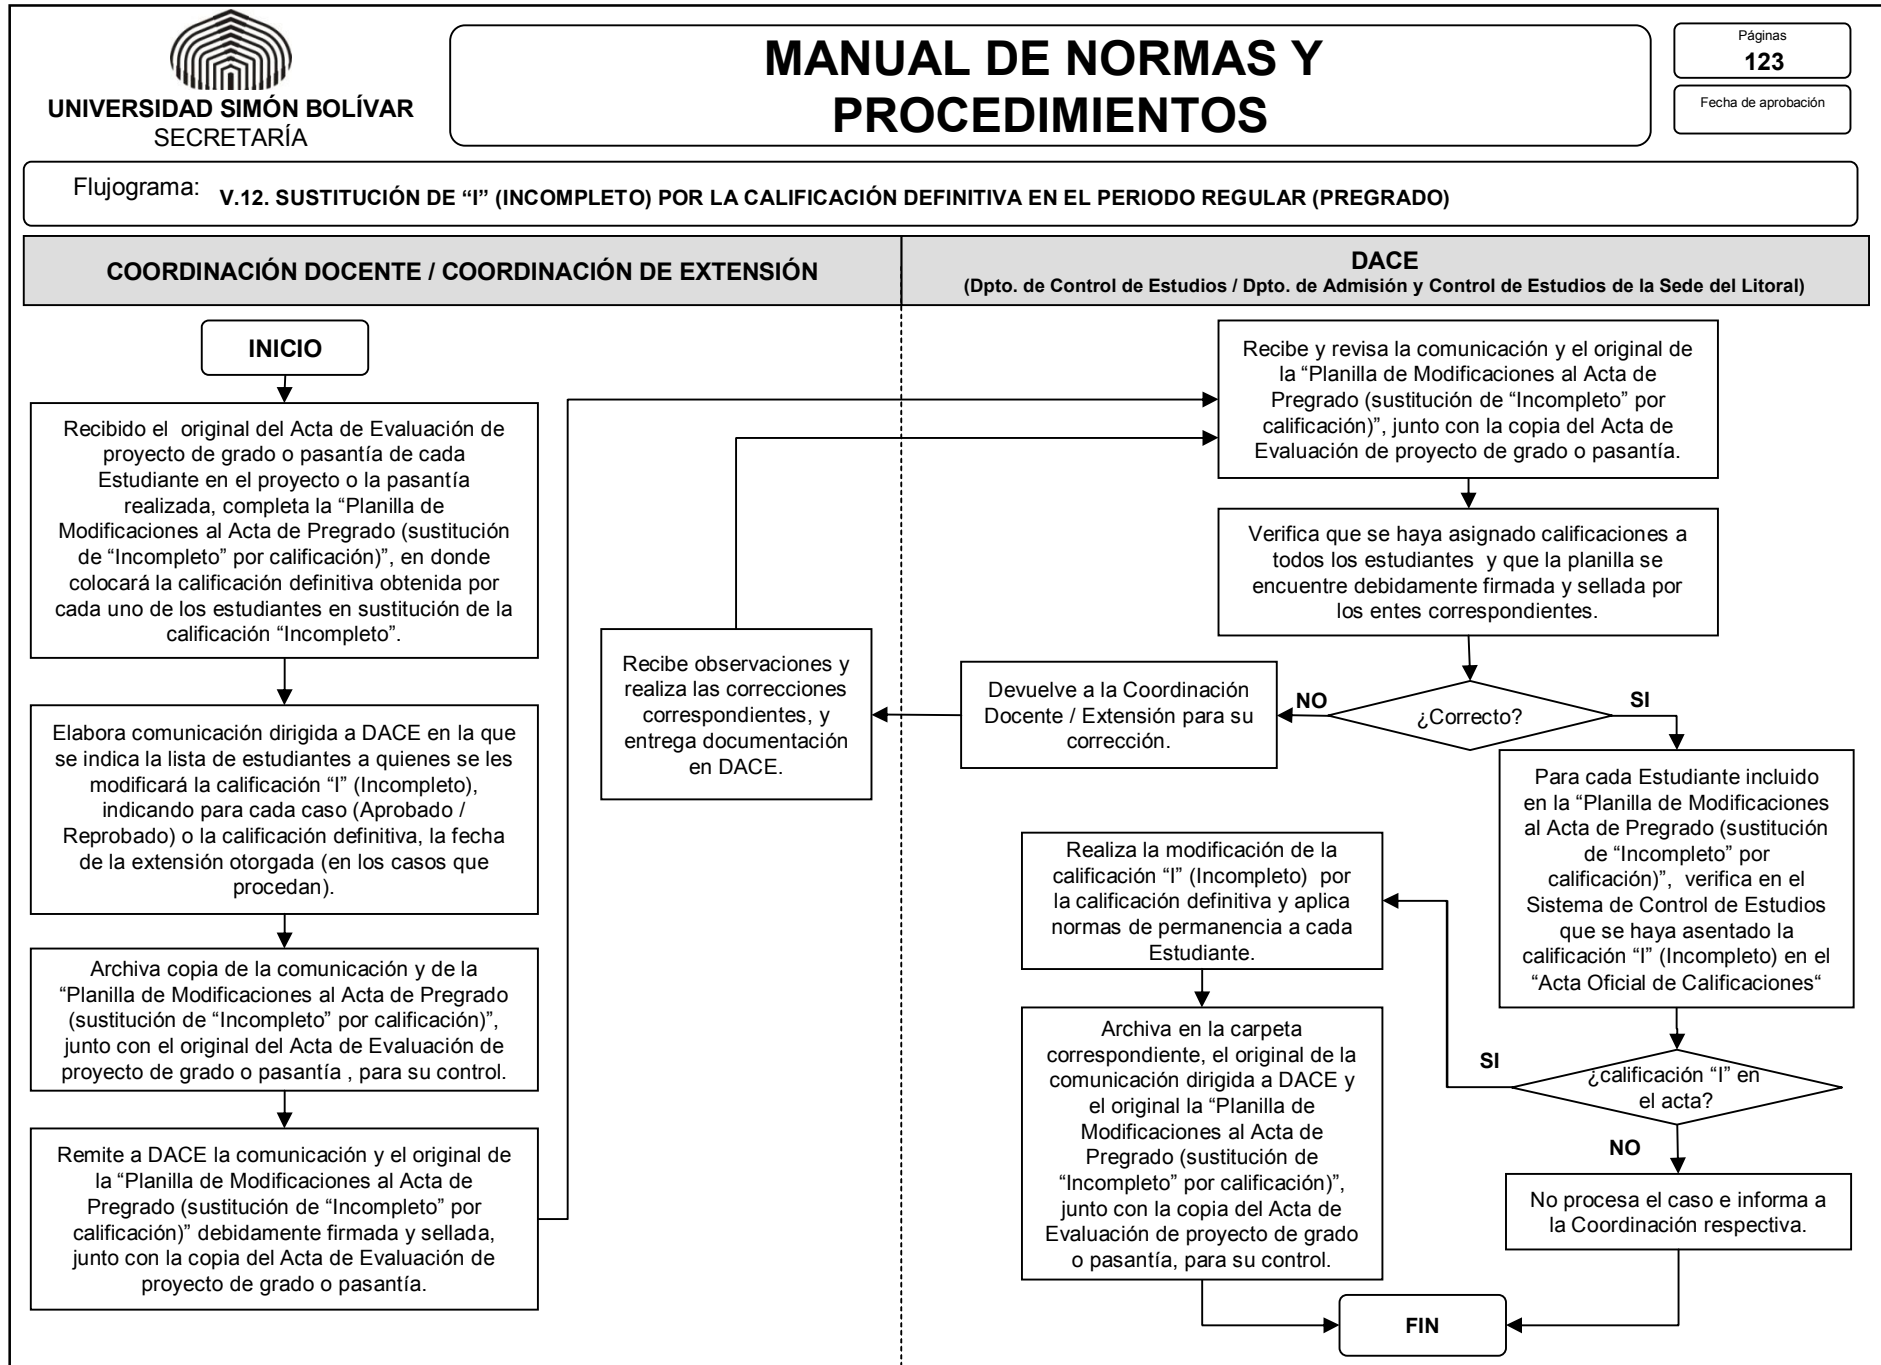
UNIVERSIDAD SIMÓN BOLÍVAR
SECRETARÍA

MANUAL DE NORMAS Y PROCEDIMIENTOS

Páginas
123

Fecha de aprobación

Flujograma: V.12. SUSTITUCIÓN DE "I" (INCOMPLETO) POR LA CALIFICACIÓN DEFINITIVA EN EL PERIODO REGULAR (PREGRADO)

COORDINACIÓN DOCENTE / COORDINACIÓN DE EXTENSIÓN

DACE
(Dpto. de Control de Estudios / Dpto. de Admisión y Control de Estudios de la Sede del Litoral)

INICIO

Recibido el original del Acta de Evaluación de proyecto de grado o pasantía de cada Estudiante en el proyecto o la pasantía realizada, completa la "Planilla de Modificaciones al Acta de Pregrado (sustitución de "Incompleto" por calificación)", en donde colocará la calificación definitiva obtenida por cada uno de los estudiantes en sustitución de la calificación "Incompleto".

Elabora comunicación dirigida a DACE en la que se indica la lista de estudiantes a quienes se les modificará la calificación "I" (Incompleto), indicando para cada caso (Aprobado / Reprobado) o la calificación definitiva, la fecha de la extensión otorgada (en los casos que procedan).

Archiva copia de la comunicación y de la "Planilla de Modificaciones al Acta de Pregrado (sustitución de "Incompleto" por calificación)", junto con el original del Acta de Evaluación de proyecto de grado o pasantía , para su control.

Remite a DACE la comunicación y el original de la "Planilla de Modificaciones al Acta de Pregrado (sustitución de "Incompleto" por calificación)" debidamente firmada y sellada, junto con la copia del Acta de Evaluación de proyecto de grado o pasantía.

Recibe observaciones y realiza las correcciones correspondientes, y entrega documentación en DACE.

Recibe y revisa la comunicación y el original de la "Planilla de Modificaciones al Acta de Pregrado (sustitución de "Incompleto" por calificación)", junto con la copia del Acta de Evaluación de proyecto de grado o pasantía.

Verifica que se haya asignado calificaciones a todos los estudiantes y que la planilla se encuentre debidamente firmada y sellada por los entes correspondientes.

Devuelve a la Coordinación Docente / Extensión para su corrección.

NO

¿Correcto?

SI

Para cada Estudiante incluido en la "Planilla de Modificaciones al Acta de Pregrado (sustitución de "Incompleto" por calificación)", verifica en el Sistema de Control de Estudios que se haya asentado la calificación "I" (Incompleto) en el "Acta Oficial de Calificaciones"

Realiza la modificación de la calificación "I" (Incompleto) por la calificación definitiva y aplica normas de permanencia a cada Estudiante.

SI

¿calificación "I" en el acta?

NO

Archiva en la carpeta correspondiente, el original de la comunicación dirigida a DACE y el original la "Planilla de Modificaciones al Acta de Pregrado (sustitución de "Incompleto" por calificación)", junto con la copia del Acta de Evaluación de proyecto de grado o pasantía, para su control.

No procesa el caso e informa a la Coordinación respectiva.

FIN